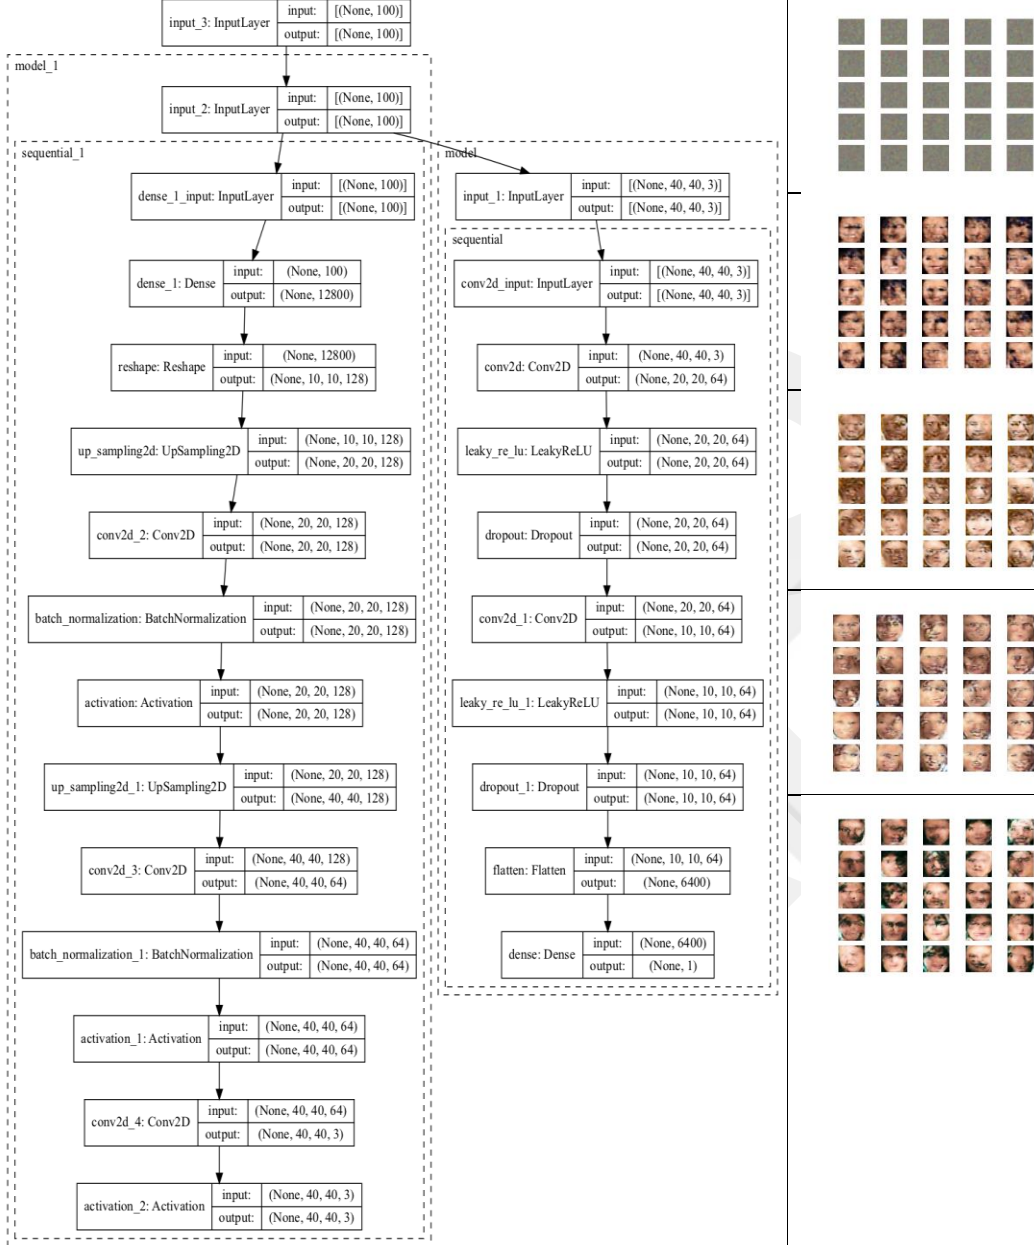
input_3: InputLayer | input: | [(None, 100)]
output: | [(None, 100)]

model_1

input_2: InputLayer | input: | [(None, 100)]
output: | [(None, 100)]

sequential_1

dense_1_input: InputLayer | input: | [(None, 100)]
output: | [(None, 100)]

dense_1: Dense | input: | (None, 100)
output: | (None, 12800)

reshape: Reshape | input: | (None, 12800)
output: | (None, 10, 10, 128)

up_sampling2d: UpSampling2D | input: | (None, 10, 10, 128)
output: | (None, 20, 20, 128)

conv2d_2: Conv2D | input: | (None, 20, 20, 128)
output: | (None, 20, 20, 128)

batch_normalization: BatchNormalization | input: | (None, 20, 20, 128)
output: | (None, 20, 20, 128)

activation: Activation | input: | (None, 20, 20, 128)
output: | (None, 20, 20, 128)

up_sampling2d_1: UpSampling2D | input: | (None, 20, 20, 128)
output: | (None, 40, 40, 128)

conv2d_3: Conv2D | input: | (None, 40, 40, 128)
output: | (None, 40, 40, 64)

batch_normalization_1: BatchNormalization | input: | (None, 40, 40, 64)
output: | (None, 40, 40, 64)

activation_1: Activation | input: | (None, 40, 40, 64)
output: | (None, 40, 40, 64)

conv2d_4: Conv2D | input: | (None, 40, 40, 64)
output: | (None, 40, 40, 3)

activation_2: Activation | input: | (None, 40, 40, 3)
output: | (None, 40, 40, 3)

model

input_1: InputLayer | input: | [(None, 40, 40, 3)]
output: | [(None, 40, 40, 3)]

sequential

conv2d_input: InputLayer | input: | [(None, 40, 40, 3)]
output: | [(None, 40, 40, 3)]

conv2d: Conv2D | input: | (None, 40, 40, 3)
output: | (None, 20, 20, 64)

leaky_re_lu: LeakyReLU | input: | (None, 20, 20, 64)
output: | (None, 20, 20, 64)

dropout: Dropout | input: | (None, 20, 20, 64)
output: | (None, 20, 20, 64)

conv2d_1: Conv2D | input: | (None, 20, 20, 64)
output: | (None, 10, 10, 64)

leaky_re_lu_1: LeakyReLU | input: | (None, 10, 10, 64)
output: | (None, 10, 10, 64)

dropout_1: Dropout | input: | (None, 10, 10, 64)
output: | (None, 10, 10, 64)

flatten: Flatten | input: | (None, 10, 10, 64)
output: | (None, 6400)

dense: Dense | input: | (None, 6400)
output: | (None, 1)